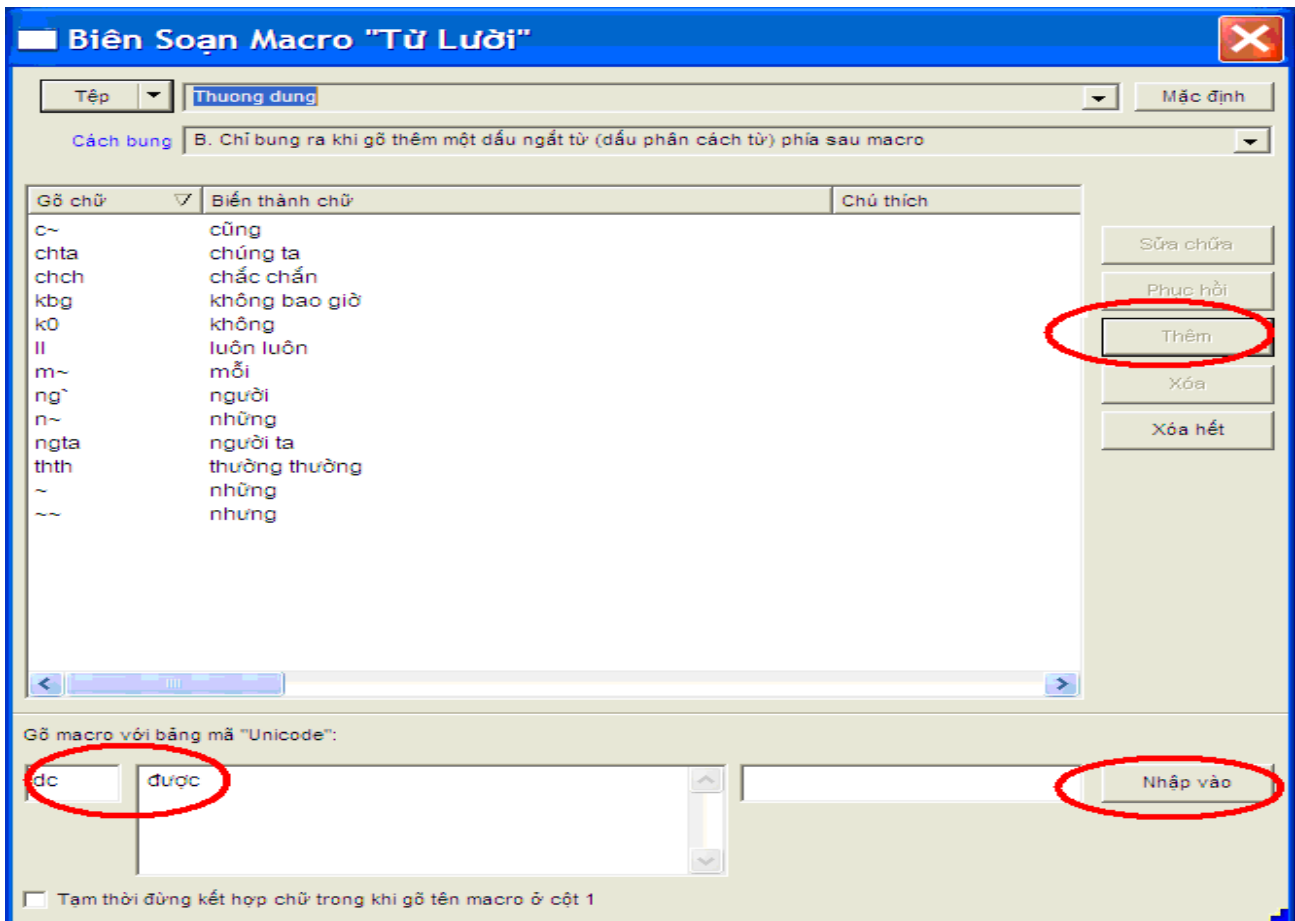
Biên Soạn Macro "Từ Lười"

Tệp

Thuong dung

Mặc định

Cách bung

B. Chỉ bung ra khi gõ thêm một dấu ngắt từ (dấu phân cách từ) phía sau macro

| Gõ chữ | Biến thành chữ | Chú thích |
|---|---|---|
| c~ | cũng | |
| chta | chúng ta | |
| chch | chắc chắn | |
| kbg | không bao giờ | |
| k0 | không | |
| ll | luôn luôn | |
| m~ | mỗi | |
| ng` | người | |
| n~ | những | |
| ngta | người ta | |
| thth | thường thường | |
| ~ | những | |
| ~~ | nhưng | |

Sửa chữa

Phục hồi

Thêm

Xóa

Xóa hết

Gõ macro với bảng mã "Unicode":

dc

được

Nhập vào

Tạm thời đừng kết hợp chữ trong khi gõ tên macro ở cột 1